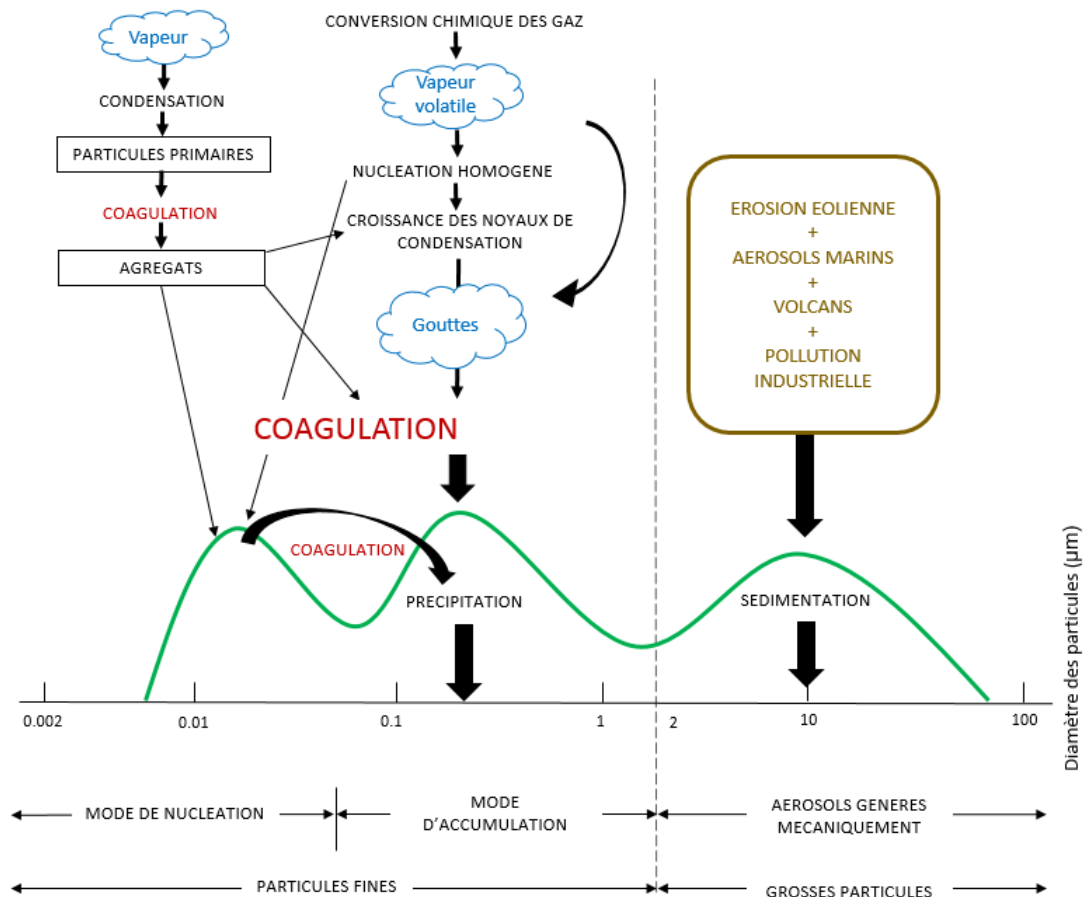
Vapeur

CONDENSATION

PARTICULES PRIMAIRES

COAGULATION

AGREGATS

CONVERSION CHIMIQUE DES GAZ

Vapeur volatile

NUCLEATION HOMOGENE

CROISSANCE DES NOYAUX DE CONDENSATION

Gouttes

COAGULATION

EROSION EOLIENNE
+
AEROSOLS MARINS
+
VOLCANS
+
POLLUTION INDUSTRIELLE

COAGULATION

PRECIPITATION

SEDIMENTATION

0.002 0.01 0.1 1 2 10 100

Diamètre des particules (µm)

MODE DE NUCLEATION

MODE D'ACCUMULATION

AEROSOLS GENERES MECANIQUEMENT

PARTICULES FINES

GROSSES PARTICULES